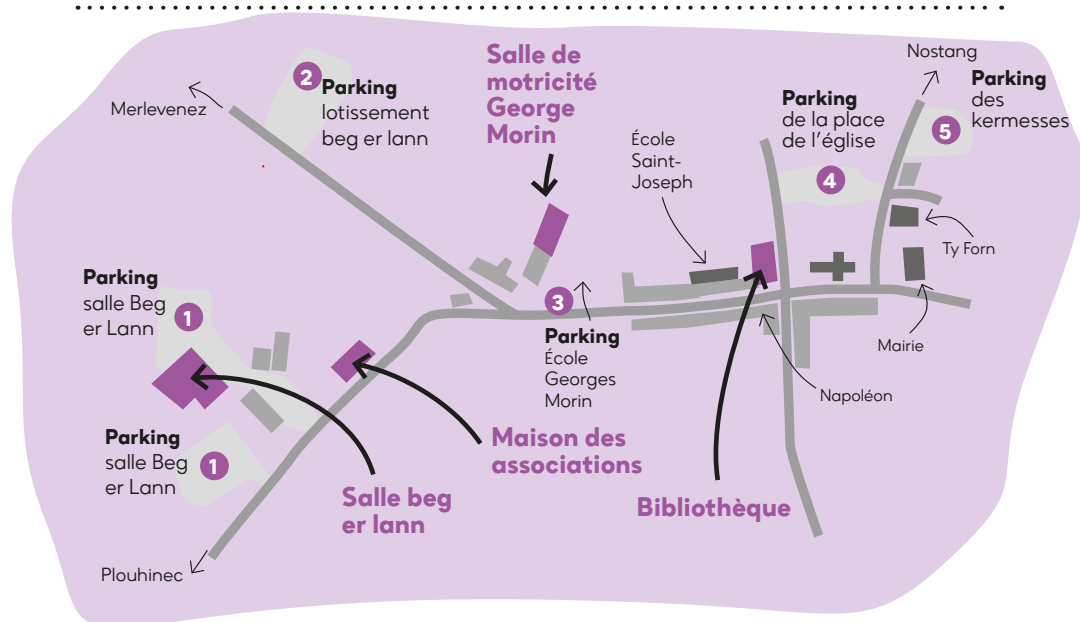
Salle de motricité George Morin

Nostang

Parking des kermesses

5

Merlevenez

2 Parking lotissement beg er lann

Parking de la place de l'église

4

École Saint-Joseph

Ty Forn

Parking salle Beg er Lann

1

3

Parking École Georges Morin

Mairie

Napoléon

Parking salle Beg er Lann

1

Maison des associations

Salle beg er lann

Bibliothèque

Plouhinec